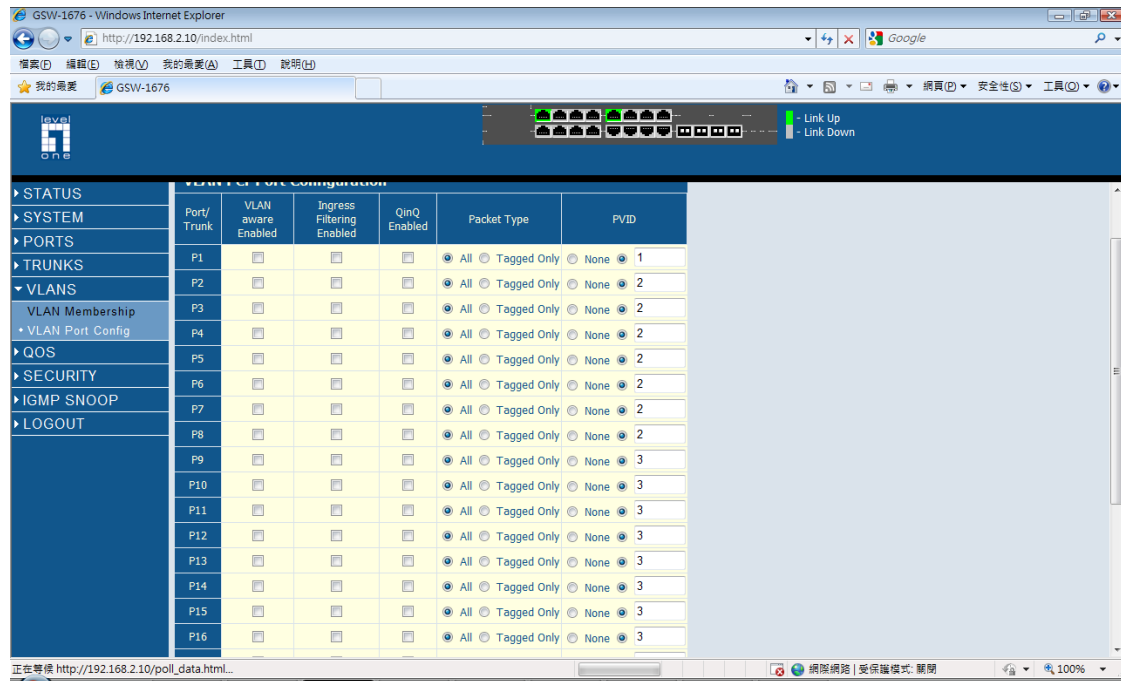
GSW-1676 - Windows Internet Explorer

http://192.168.2.10/index.html

Google

檔案(F) 編輯(E) 檢視(V) 我的最愛(A) 工具(T) 說明(H)

我的最愛 GSW-1676

網頁(P) 安全性(S) 工具(O)

level one

- Link Up
- Link Down

STATUS
SYSTEM
PORTS
TRUNKS
VLANS
VLAN Membership
• VLAN Port Config
QOS
SECURITY
IGMP SNOOP
LOGOUT

VLAN Per Port Configuration

| Port/ Trunk | VLAN aware Enabled | Ingress Filtering Enabled | QinQ Enabled | Packet Type | PVID |
|---|---|---|---|---|---|
| P1 | | | | All Tagged Only | None 1 |
| P2 | | | | All Tagged Only | None 2 |
| P3 | | | | All Tagged Only | None 2 |
| P4 | | | | All Tagged Only | None 2 |
| P5 | | | | All Tagged Only | None 2 |
| P6 | | | | All Tagged Only | None 2 |
| P7 | | | | All Tagged Only | None 2 |
| P8 | | | | All Tagged Only | None 2 |
| P9 | | | | All Tagged Only | None 3 |
| P10 | | | | All Tagged Only | None 3 |
| P11 | | | | All Tagged Only | None 3 |
| P12 | | | | All Tagged Only | None 3 |
| P13 | | | | All Tagged Only | None 3 |
| P14 | | | | All Tagged Only | None 3 |
| P15 | | | | All Tagged Only | None 3 |
| P16 | | | | All Tagged Only | None 3 |

正在等候 http://192.168.2.10/poll_data.html...

網際網路 | 受保護模式: 關閉

100%